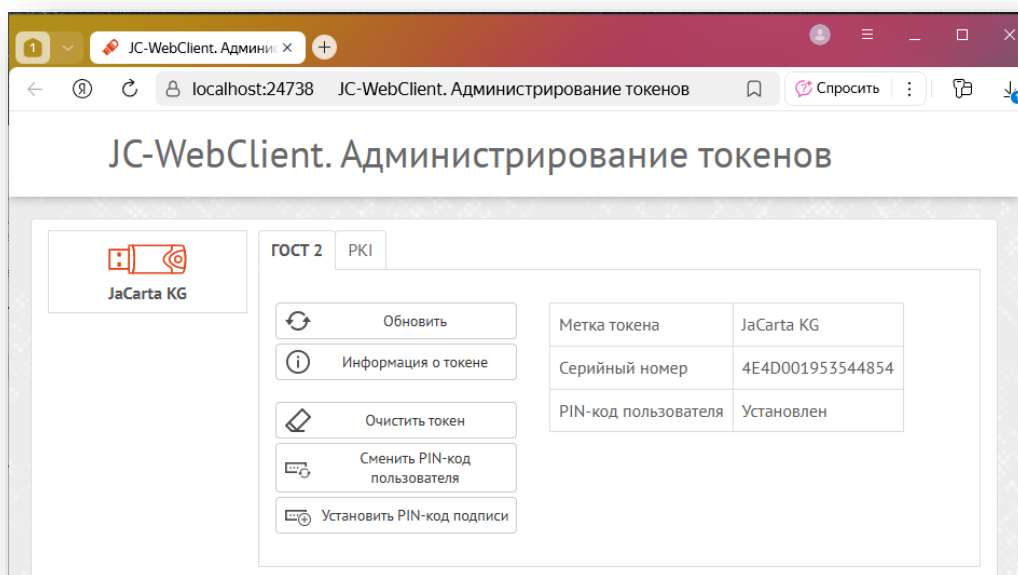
1

JC-WebClient. Админис ×

+

Я

localhost:24738 JC-WebClient. Администрирование токенов

Спросить

JC-WebClient. Администрирование токенов

JaCarta KG

ГОСТ 2

PKI

Обновить

Информация о токене

Очистить токен

Сменить PIN-код пользователя

Установить PIN-код подписи

| Метка токена | JaCarta KG |
|---|---|
| Серийный номер | 4E4D001953544854 |
| PIN-код пользователя | Установлен |